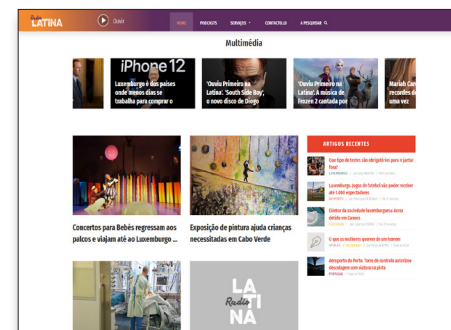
Rádio LATINA
Ouvir
HOME PODCASTS SERVIÇOS CONTACTO(S) A PESQUISAR

Multimédia

iPhone12
Luxemburgo é dos países onde menos dias se trabalha para comprar o

'Ouvir Primeiro na Latina': 'South Side Boy', o novo disco de Diogo

'Ouvir Primeiro na Latina': A música de Fezer 2 cantada por

Mariah Carey recordes de uma vez

Concertos para Bebés regressam aos palcos e viajam até ao Luxemburgo ...

Exposição de pintura ajuda crianças necessitadas em Cabo Verde

ARTIGOS RECENTES

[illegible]

Luxemburgo. Jogos de futebol vão poder receber até 1.000 espectadores

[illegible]

O que as mulheres querem de um homem

Aeroporto do Porto: 'Jetos de controle anúncios desaulagem um avisou na pista

LATINA Radio